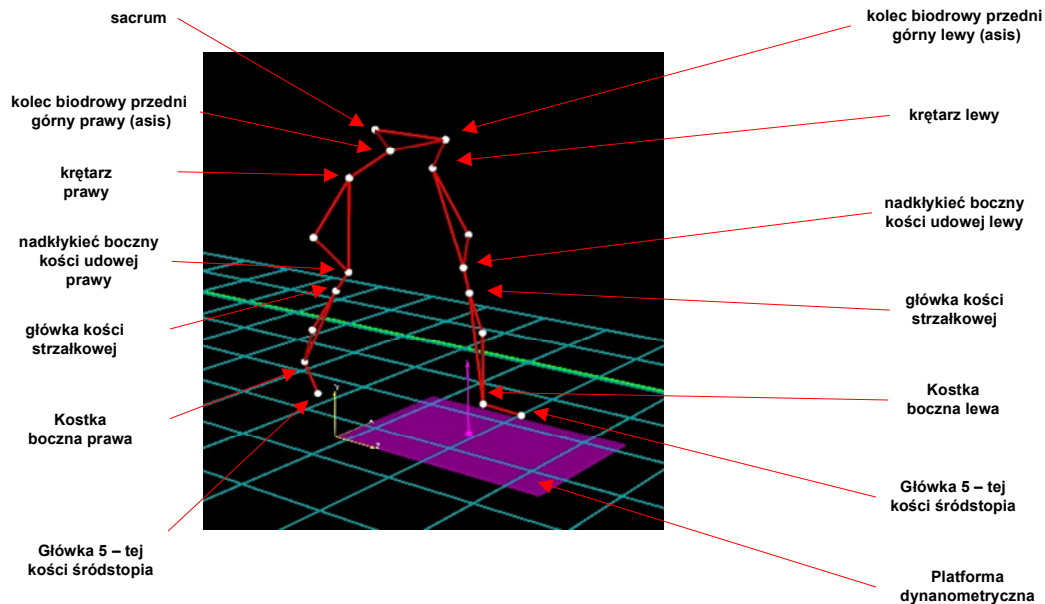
sacrum

kolec biodrowy przedni górny lewy (asis)

kolec biodrowy przedni górny prawy (asis)

krętarz lewy

krętarz prawy

nadkłykieć boczny kości udowej lewy

nadkłykieć boczny kości udowej prawy

główka kości strzałkowej

główka kości strzałkowej

Kostka boczna lewa

Kostka boczna prawa

Główka 5 – tej kości śródstopia

Główka 5 – tej kości śródstopia

Platforma dynanometryczna